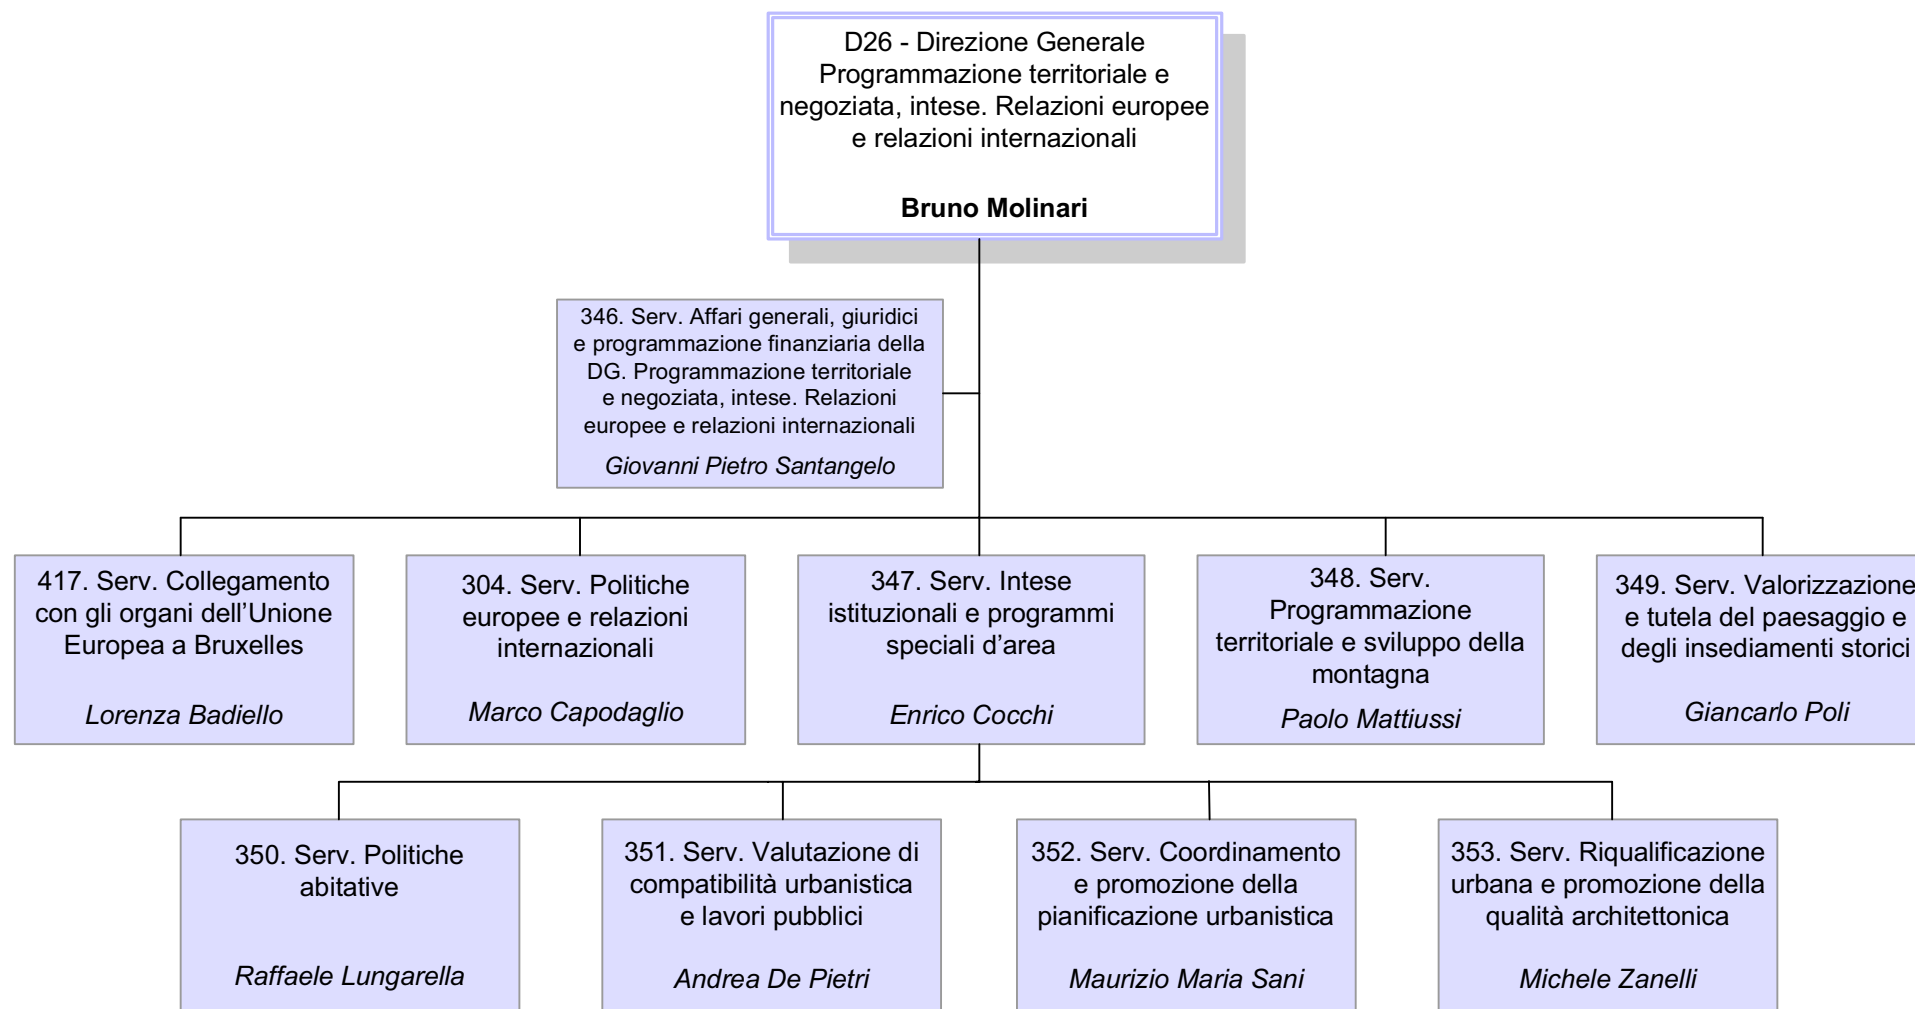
D26 - Direzione Generale Programmazione territoriale e negoziata, intese. Relazioni europee e relazioni internazionali

**Bruno Molinari**

346. Serv. Affari generali, giuridici e programmazione finanziaria della DG. Programmazione territoriale e negoziata, intese. Relazioni europee e relazioni internazionali

*Giovanni Pietro Santangelo*

417. Serv. Collegamento con gli organi dell'Unione Europea a Bruxelles

*Lorenza Badiello*

304. Serv. Politiche europee e relazioni internazionali

*Marco Capodaglio*

347. Serv. Intese istituzionali e programmi speciali d'area

*Enrico Cocchi*

348. Serv. Programmazione territoriale e sviluppo della montagna

*Paolo Mattiussi*

349. Serv. Valorizzazione e tutela del paesaggio e degli insediamenti storici

*Giancarlo Poli*

350. Serv. Politiche abitative

*Raffaele Lungarella*

351. Serv. Valutazione di compatibilità urbanistica e lavori pubblici

*Andrea De Pietri*

352. Serv. Coordinamento e promozione della pianificazione urbanistica

*Maurizio Maria Sani*

353. Serv. Riqualificazione urbana e promozione della qualità architettonica

*Michele Zanelli*